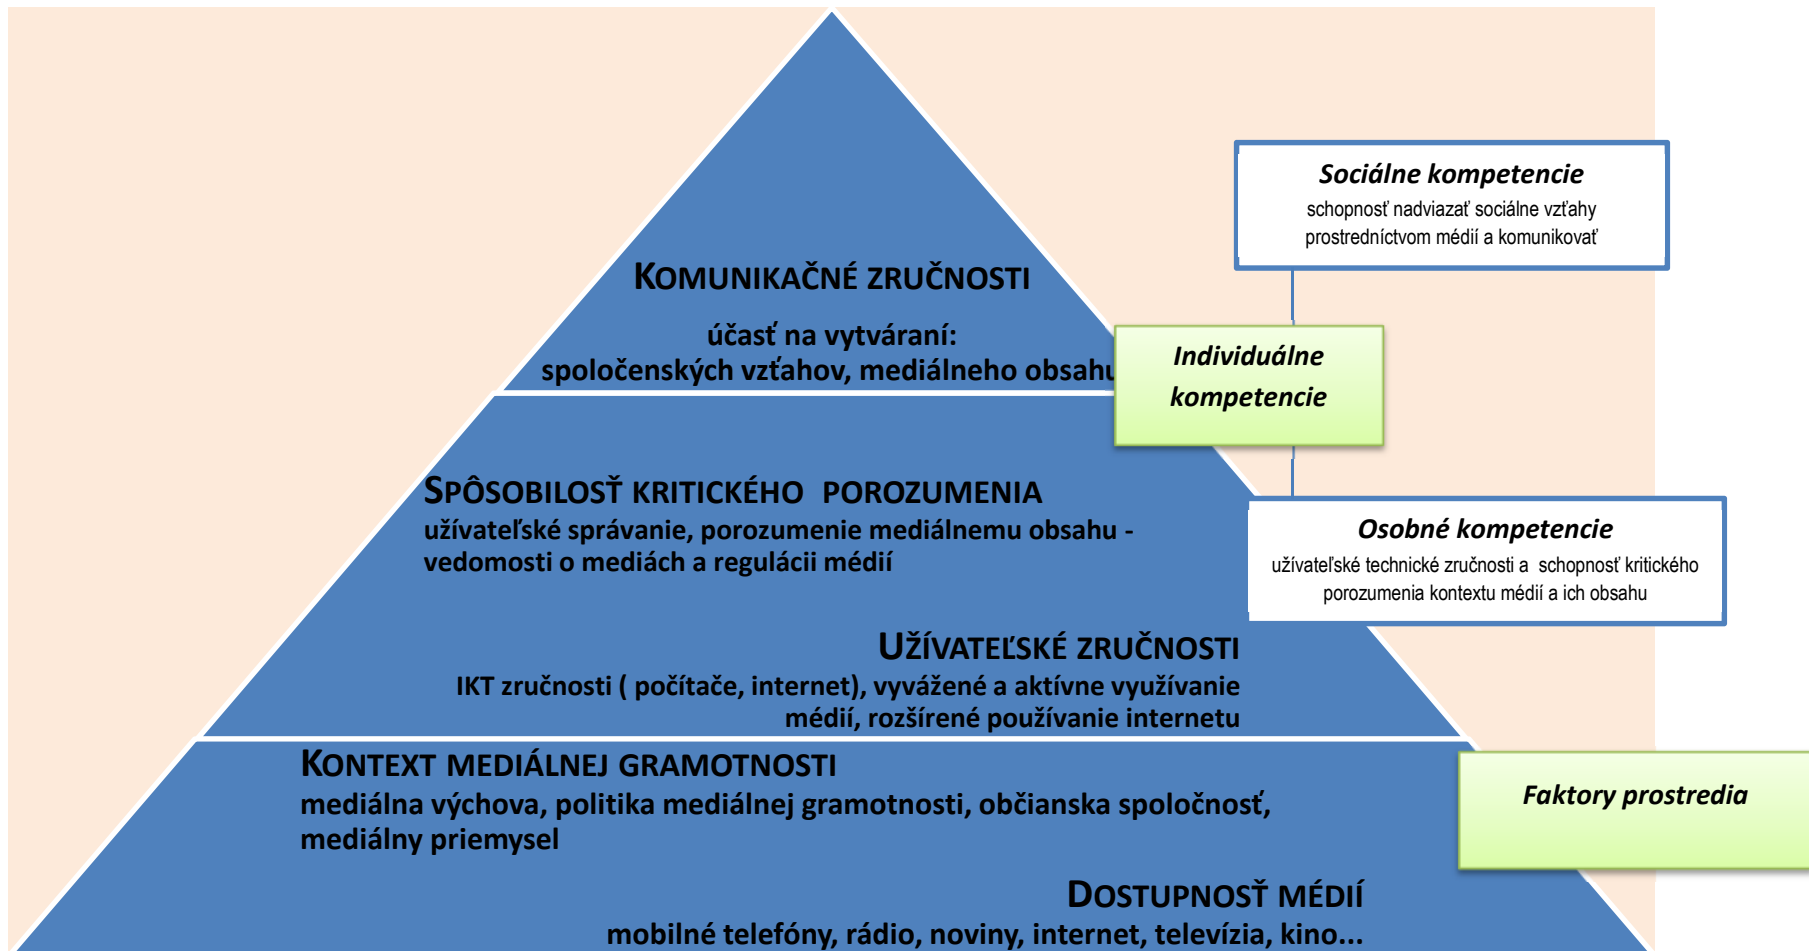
Sociálne kompetencie
schopnosť nadviazať sociálne vzťahy prostredníctvom médií a komunikovať

KOMUNIKAČNÉ ZRUČNOSTI
účasť na vytváraní:
spoločenských vzťahov, mediálneho obsahu

Individuálne kompetencie

SPÔSOBILOSŤ KRITICKÉHO POROZUMENIA
užívateľské správanie, porozumenie mediálnemu obsahu - vedomosti o mediách a regulácii médií

Osobné kompetencie
užívateľské technické zručnosti a schopnosť kritického porozumenia kontextu médií a ich obsahu

UŽÍVATEĽSKÉ ZRUČNOSTI
IKT zručnosti ( počítače, internet), vyvážené a aktívne využívanie médií, rozšírené používanie internetu

KONTEXT MEDIÁLNEJ GRAMOTNOSTI
mediálna výchova, politika mediálnej gramotnosti, občianska spoločnosť, mediálny priemysel

Faktory prostredia

DOSTUPNOSŤ MÉDIÍ
mobilné telefóny, rádio, noviny, internet, televízia, kino...